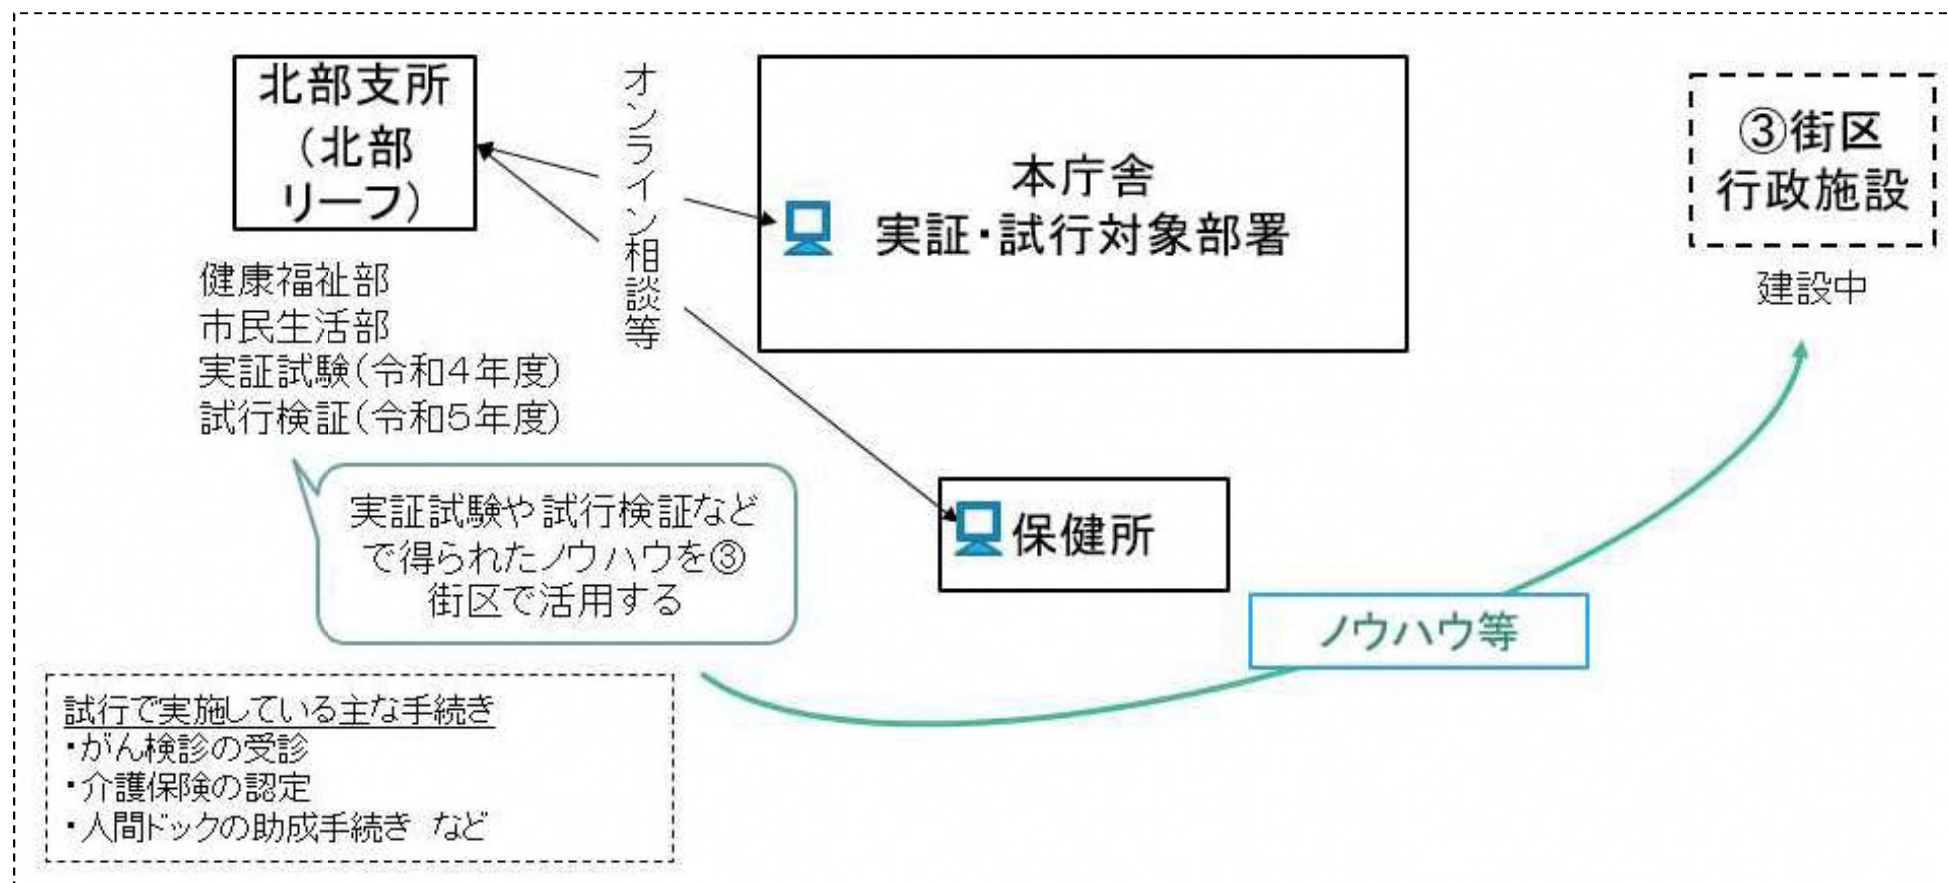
北部支所
（北部
リーフ）

健康福祉部
市民生活部
実証試験（令和4年度）
試行検証（令和5年度）

オンライン相談等

本庁舎
実証・試行対象部署

③街区
行政施設

建設中

実証試験や試行検証などで得られたノウハウを③街区で活用する

保健所

ノウハウ等

試行で実施している主な手続き
・がん検診の受診
・介護保険の認定
・人間ドックの助成手続き　など